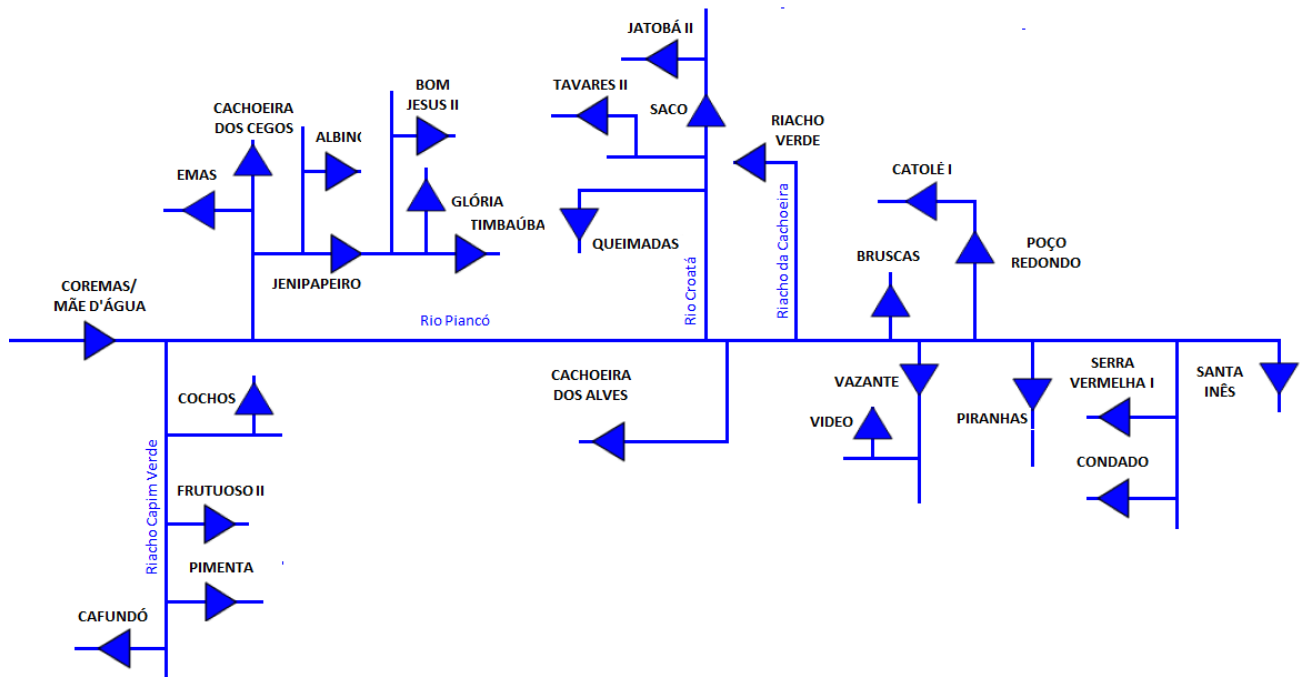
JATOBÁ II

TAVARES II

SACO

BOM JESUS II

CACHOEIRA DOS CEGOS

ALBINO

RIACHO VERDE

EMAS

GLÓRIA

TIMBAÚBA

CATOLÉ I

QUEIMADAS

POÇO REDONDO

BRUSCAS

JENIPAPEIRO

COREMAS/ MÃE D'ÁGUA

Rio Piancó

Rio Croatá

Riacho da Cachoeira

CACHOEIRA DOS ALVES

VAZANTE

SERRA VERMELHA I

SANTA INÊS

COCHOS

PIRANHAS

VIDEO

Riacho Capim Verde

CONDADO

FRUTUOSO II

PIMENTA

CAFUNDÓ